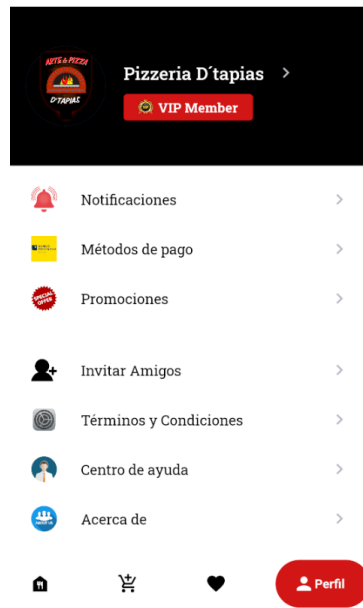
ARTE & PIZZA
D'tapias

Pizzeria D´tapias >

VIP Member

Notificaciones >

Métodos de pago >

SPECIAL OFFER

Promociones >

Invitar Amigos >

Términos y Condiciones >

Centro de ayuda >

Acerca de >

Perfil